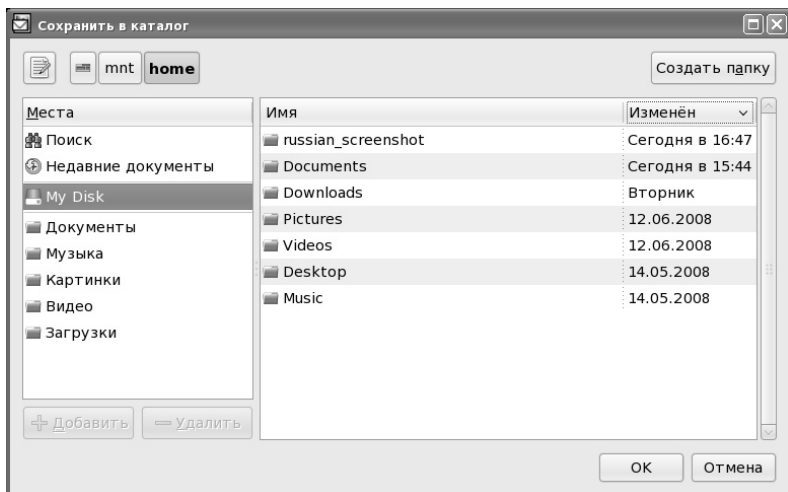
Сохранить в каталог

mnt home

Создать папку

| Места |
|---|
| Поиск |
| Недавние документы |
| My Disk |
| Документы |
| Музыка |
| Картинки |
| Видео |
| Загрузки |

Добавить Удалить

| Имя | Изменён |
|---|---|
| russian_screenshot | Сегодня в 16:47 |
| Documents | Сегодня в 15:44 |
| Downloads | Вторник |
| Pictures | 12.06.2008 |
| Videos | 12.06.2008 |
| Desktop | 14.05.2008 |
| Music | 14.05.2008 |

OK Отмена